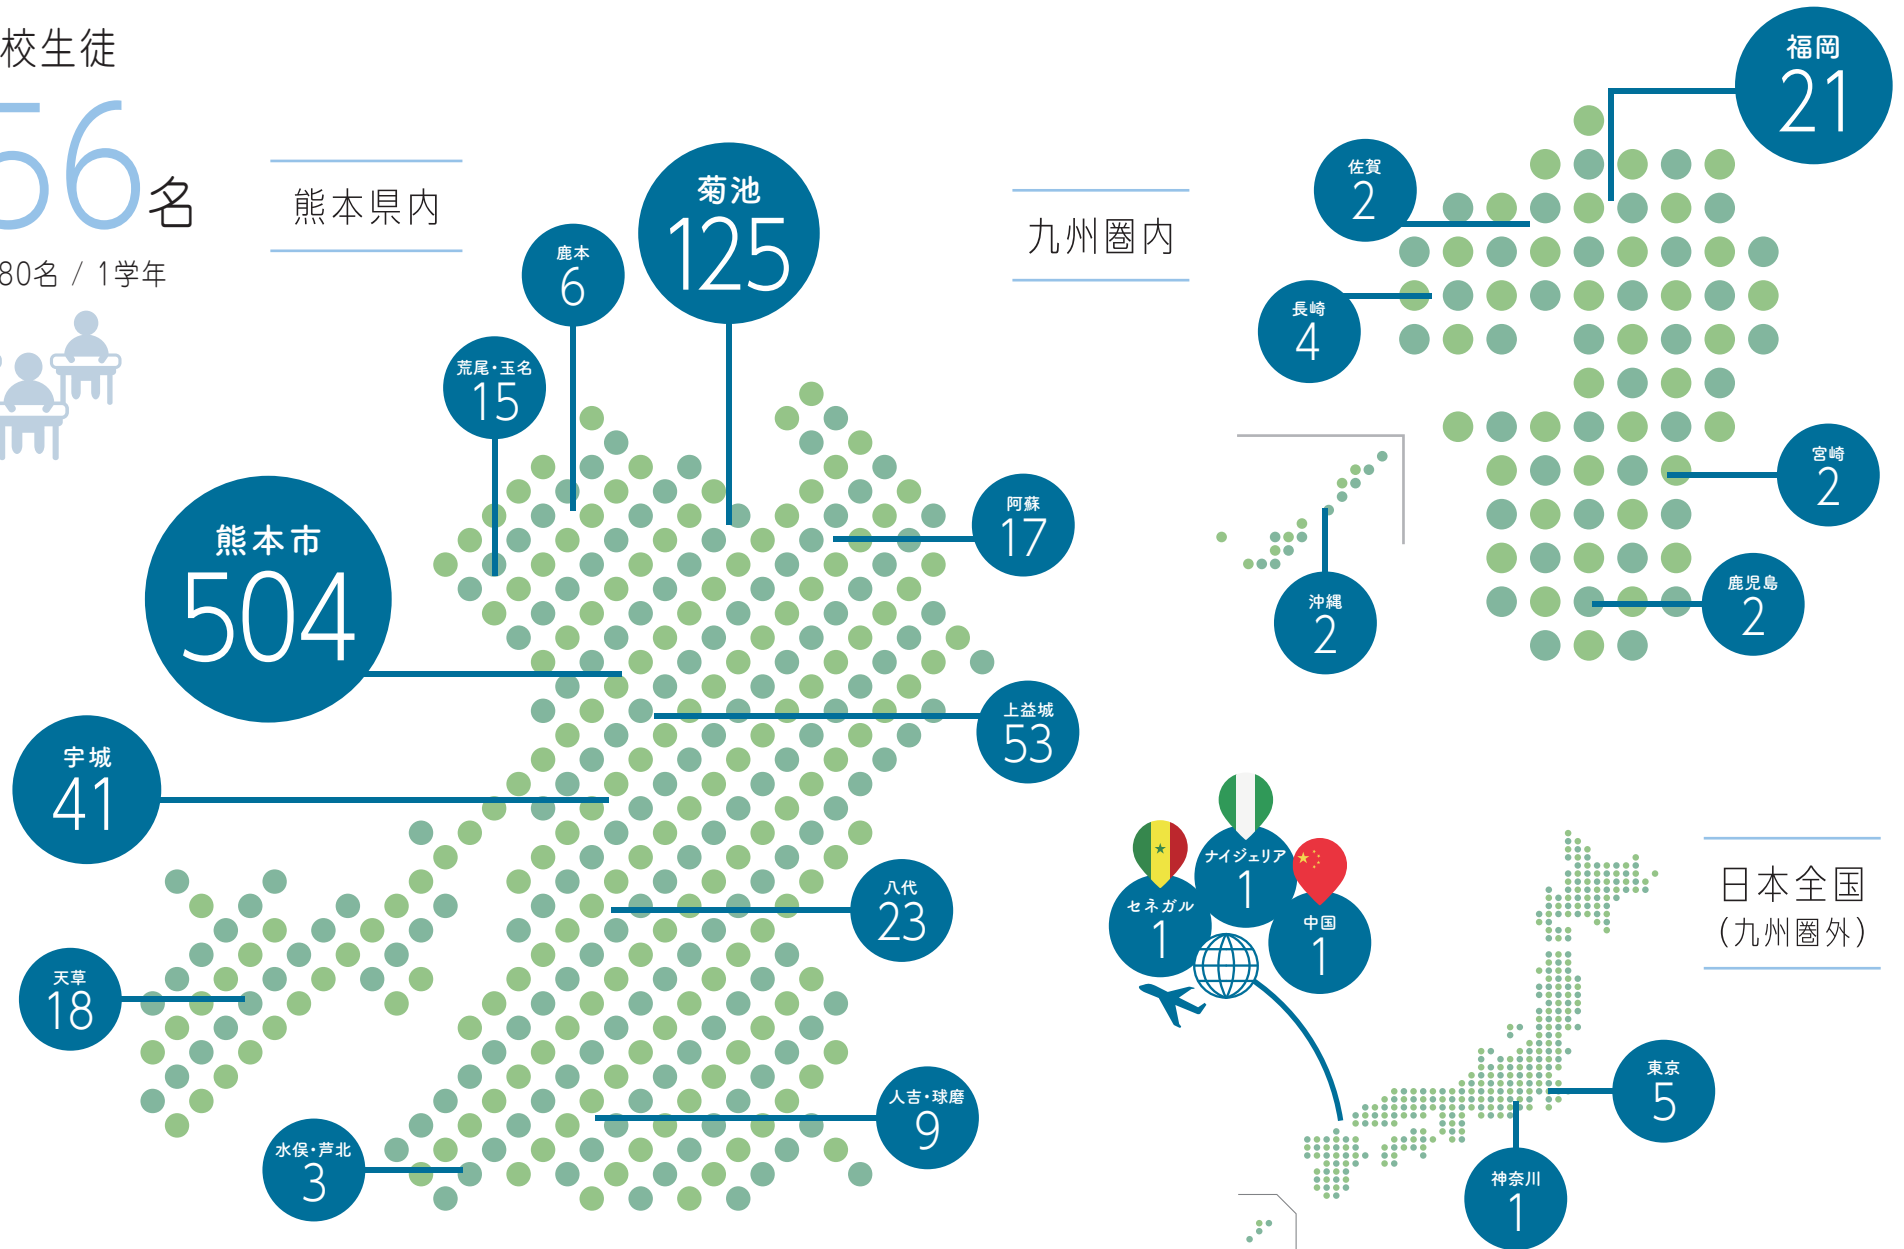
校生徒
56名
80名 / 1学年

熊本県内

九州圏内

福岡
21

佐賀
2

長崎
4

宮崎
2

鹿児島
2

沖縄
2

菊池
125

鹿本
6

荒尾・玉名
15

熊本市
504

阿蘇
17

上益城
53

宇城
41

八代
23

天草
18

人吉・球磨
9

水俣・芦北
3

ナイジェリア
1

セネガル
1

中国
1

日本全国
(九州圏外)

東京
5

神奈川
1